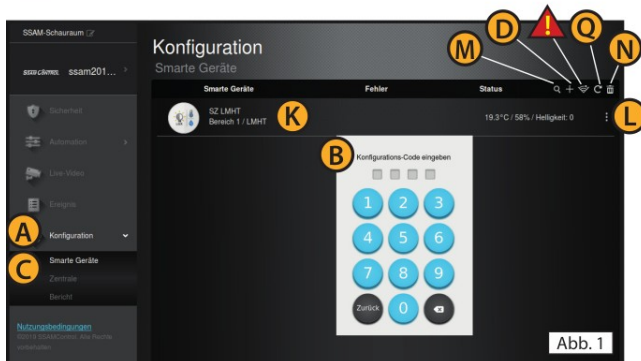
SSAM-Schauraum

ssam201...

Sicherheit

Automation

Live-Video

Ereignis

A

Konfiguration

C

Smarte Geräte

Zentrale

Bericht

Nutzungsbedingungen

©2018 SSAMControl. Alle Rechte vorbehalten

Konfiguration

Smarte Geräte

M

D

Q

N

Smarte Geräte

Fehler

Status

SZ LMHT

Bereich 1 / LMHT

K

19.3°C / 58% / Helligkeit: 0

L

B

Konfigurations-Code eingeben

1

2

3

4

5

6

7

8

9

Zurück

0

Abb. 1